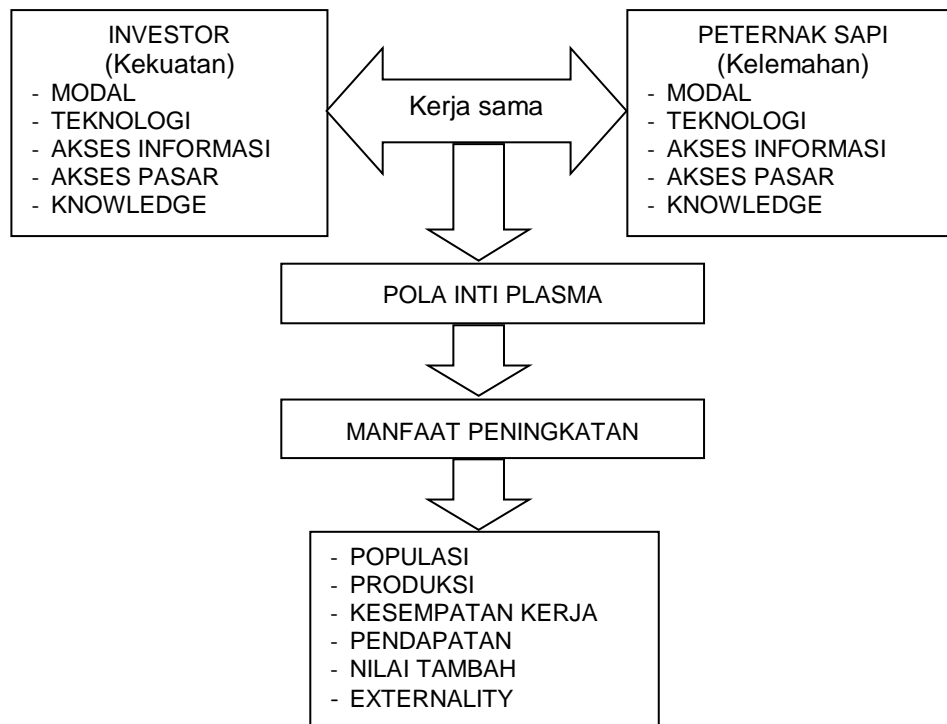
INVESTOR
(Kekuatan)
- MODAL
- TEKNOLOGI
- AKSES INFORMASI
- AKSES PASAR
- KNOWLEDGE

Kerja sama

PETERNAK SAPI
(Kelemahan)
- MODAL
- TEKNOLOGI
- AKSES INFORMASI
- AKSES PASAR
- KNOWLEDGE

POLA INTI PLASMA

MANFAAT PENINGKATAN

- POPULASI
- PRODUKSI
- KESEMPATAN KERJA
- PENDAPATAN
- NILAI TAMBAH
- EXTERNALITY